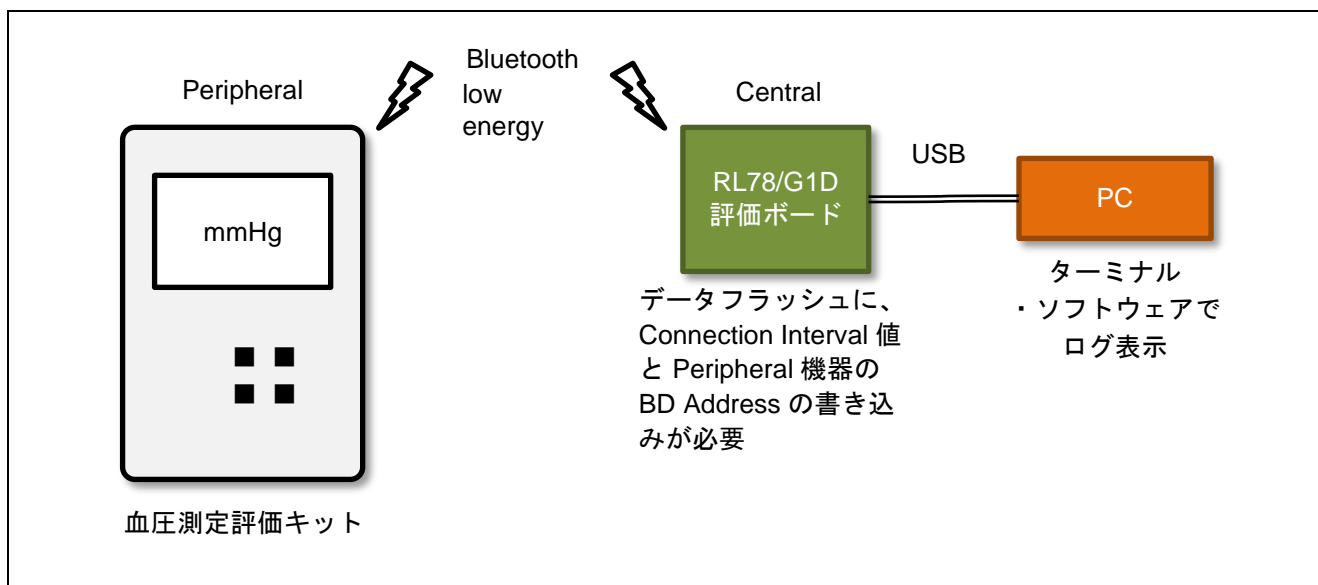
Peripheral

Bluetooth low energy

Central

mmHg

RL78/G1D 評価ボード

USB

PC

データフラッシュに、Connection Interval 値と Peripheral 機器の BD Address の書き込みが必要

ターミナル・ソフトウェアでログ表示

血圧測定評価キット